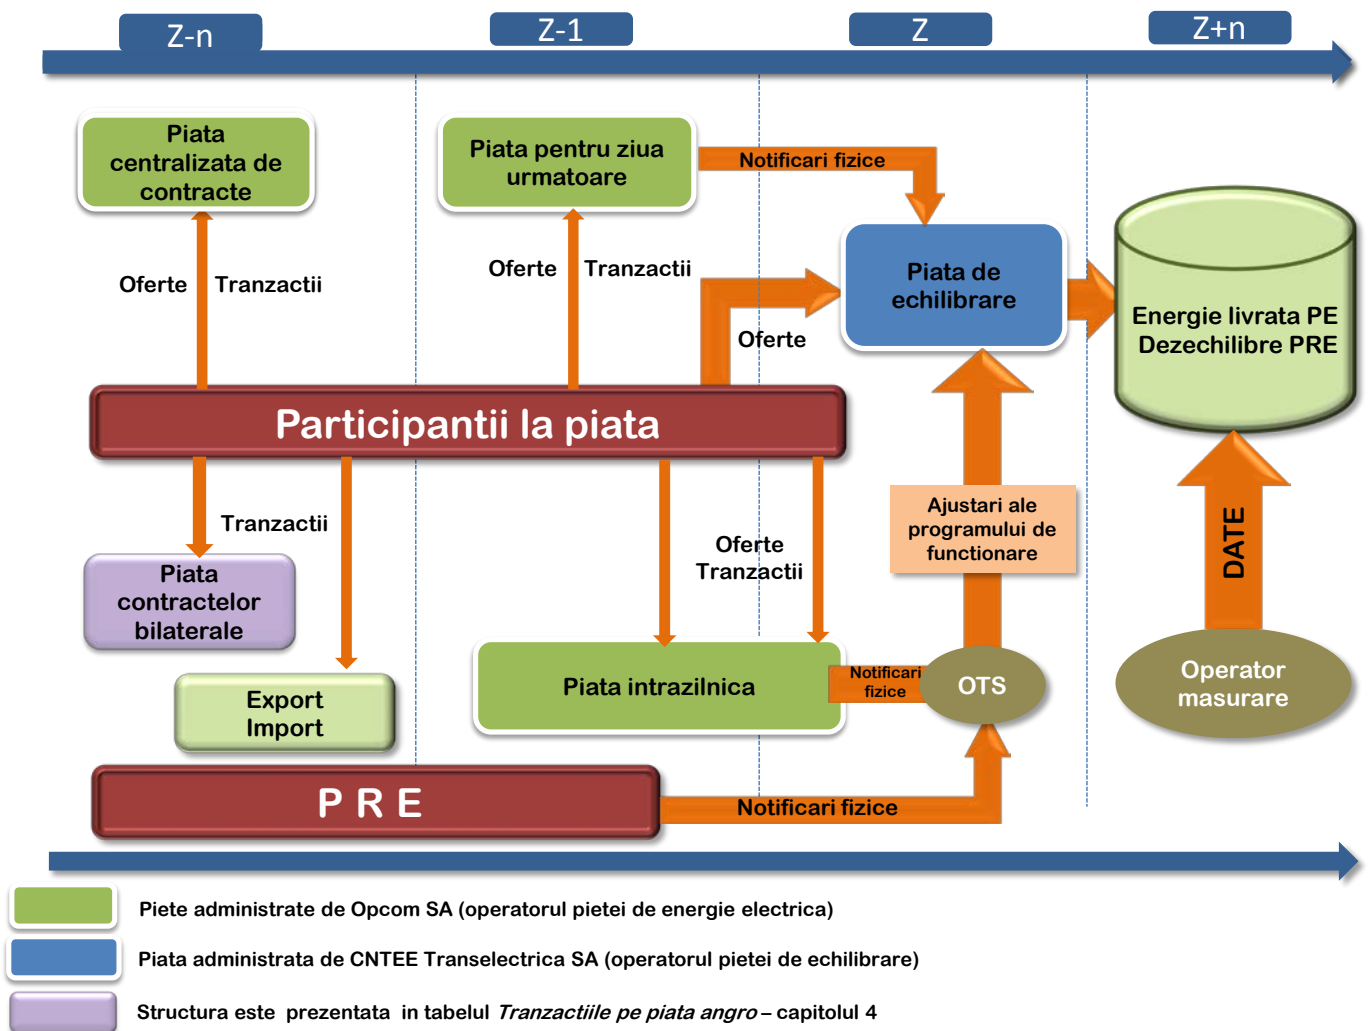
Z-n

Z-1

Z

Z+n

Piata centralizata de contracte

Oferte

Tranzactii

Piata pentru ziua urmatoare

Oferte

Tranzactii

Notificari fizice

Piata de echilibrare

Oferte

Energie livrata PE Dezechilibre PRE

Participantii la piata

Tranzactii

Piata contractelor bilaterale

Export Import

Oferte Tranzactii

Ajustari ale programului de functionare

DATE

Piata intrazilnica

Notificari fizice

OTS

Operator masurare

P R E

Notificari fizice

Piete administrate de Opcom SA (operatorul pietei de energie electrica)

Piata administrata de CNTEE Transelectrica SA (operatorul pietei de echilibrare)

Structura este prezentata in tabelul *Tranzactiile pe piata angro* – capitolul 4